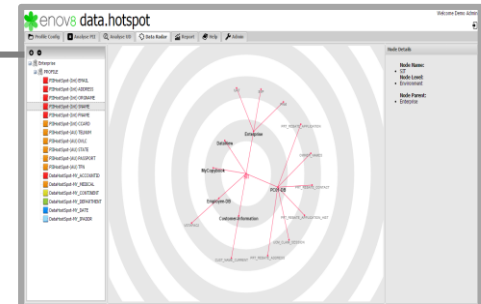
enov8 data.hotspot

Welcome Demo Admin

Profile Config | Analyse PII | Analyse DB | Data Radar | Report | Help | Admin

Enterprise
PROFILE
PIIHotSpot-(AU) EMAIL
PIIHotSpot-(AU) ADDRESS
PIIHotSpot-(AU) DRIVLIC
PIIHotSpot-(AU) FNAME
PIIHotSpot-(AU) PHONE
PIIHotSpot-(AU) CCARD
PIIHotSpot-(AU) TELNUM
PIIHotSpot-(AU) CIVLC
PIIHotSpot-(AU) STATE
PIIHotSpot-(AU) PASSPORT
PIIHotSpot-(AU) TFN
DataHotSpot-MY_ACCOUNTID
DataHotSpot-MY_MEDICAL
DataHotSpot-MY_CONTINENT
DataHotSpot-MY_DEPARTMENT
DataHotSpot-MY_DATE
DataHotSpot-MY_GENDER

Enterprise
Dataforce
MyCompanyDB
PCOS-DB
Employee DB
Customer Information

Node Details
Node Name:
• SIT
Node Level:
• Environment
Node Parent:
• Enterprise